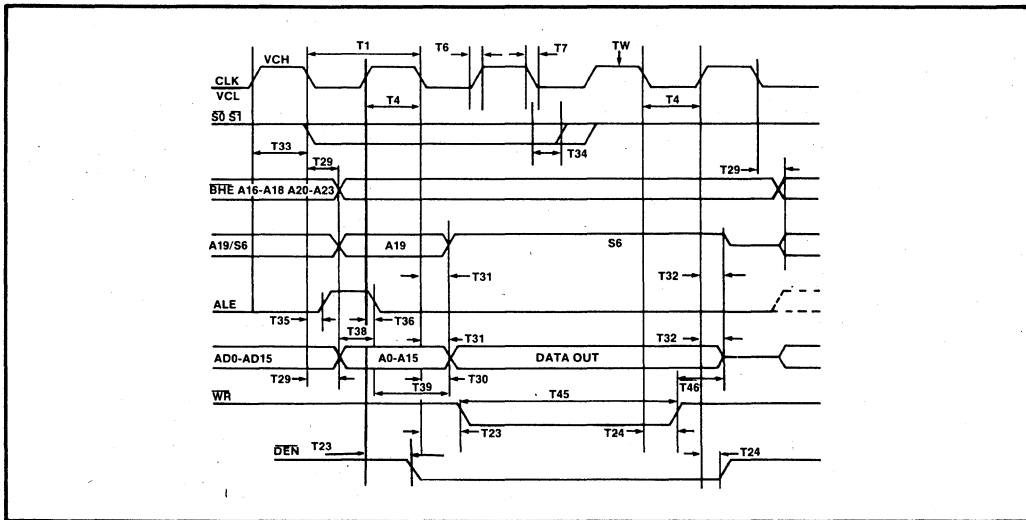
VCH
T1
T6
T7
TW
CLK
VCL
T4
T4
$\overline{S0}$ $\overline{S1}$
T33
T34
T29
T29
$\overline{BHE}$ A16-A18 A20-A23
A19/S6
A19
S6
T31
T32
ALE
T35
T36
T38
T31
T32
AD0-AD15
A0-A15
DATA OUT
T29
T39
T30
T46
$\overline{WR}$
T45
T23
T24
$\overline{DEN}$
T23
T24